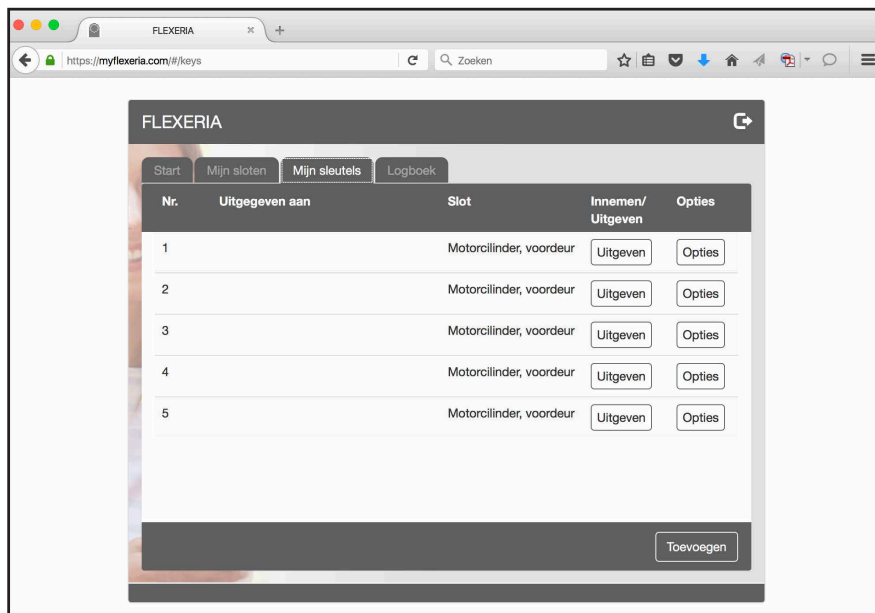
FLEXERIA
https://myflexeria.com/#/keys
Zoeken

FLEXERIA

Start | Mijn sloten | Mijn sleutels | Logboek

| Nr. | Uitgegeven aan | Slot | Innemen/ Uitgeven | Opties |
|---|---|---|---|---|
| 1 | | Motorcilinder, voordeur | Uitgeven | Opties |
| 2 | | Motorcilinder, voordeur | Uitgeven | Opties |
| 3 | | Motorcilinder, voordeur | Uitgeven | Opties |
| 4 | | Motorcilinder, voordeur | Uitgeven | Opties |
| 5 | | Motorcilinder, voordeur | Uitgeven | Opties |

Toevoegen